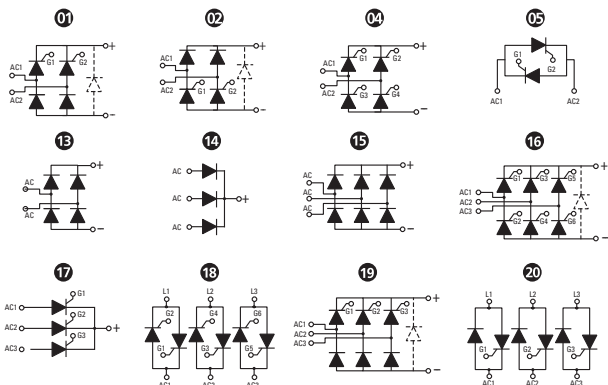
01
AC1
AC2
G1
G2
+
−

02
AC1
AC2
G1
G2
+
−

04
AC1
AC2
G1
G2
G3
G4
+
−

05
G1
G2
AC1
AC2

13
AC
AC
+
−

14
AC
AC
AC
+

15
AC
AC
AC
+
−

16
AC1
AC2
AC3
G1
G3
G5
G2
G4
G6
+
−

17
AC1
AC2
AC3
G1
G2
G3
+

18
L1
L2
L3
G2
G4
G6
G1
G3
G5
AC1
AC2
AC3

19
AC1
AC2
AC3
G1
G2
G3
+
−

20
L1
L2
L3
G1
G2
G3
AC1
AC2
AC3